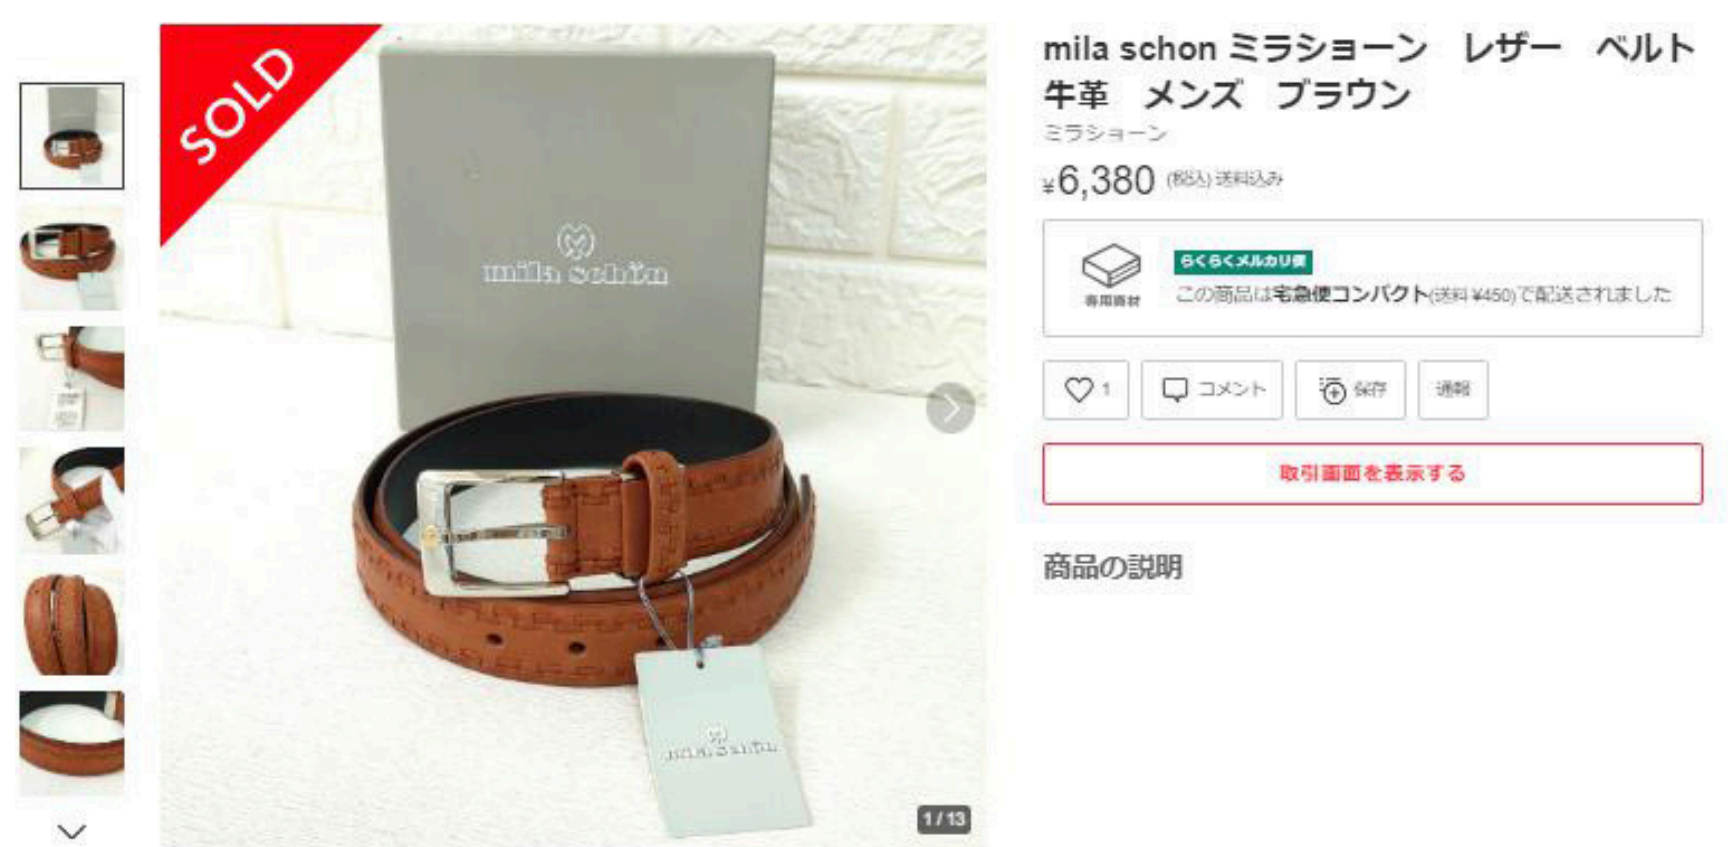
SOLD

mila schon

mila schon

1 / 13

mila schon ミラショーン　レザー　ベルト　牛革　メンズ　ブラウン

ミラショーン

¥6,380 (税込) 送料込み

専用資材

らくらくメルカリ便

この商品は宅急便コンパクト(送料 ¥450)で配送されました

1

コメント

保存

通報

取引画面を表示する

商品の説明